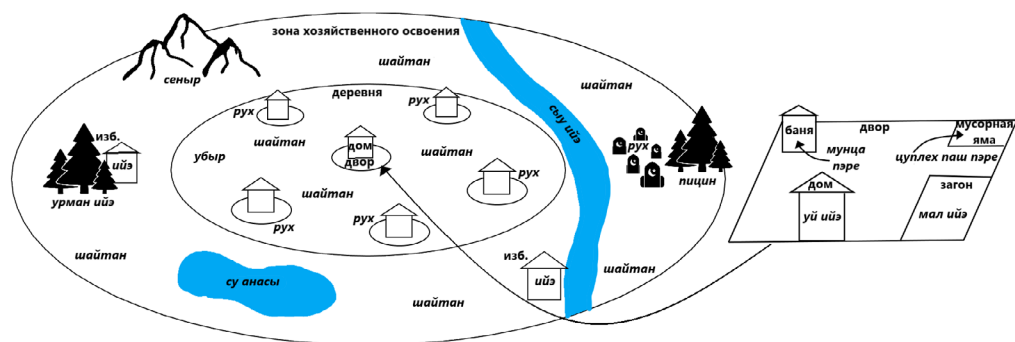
зона хозяйственного освоения

сеныр

шайтан

шайтан

деревня

рух

рух

сыу ийэ

рух

изб.

ийэ

шайтан

дом двор

шайтан

пицин

убыр

урман ийэ

рух

шайтан

рух

рух

рух

изб.

шайтан

ийэ

шайтан

су анасы

шайтан

баня

двор

мусорная яма

мунца пэре

цуплех паш пэре

дом

загон

уй ийэ

мал ийэ